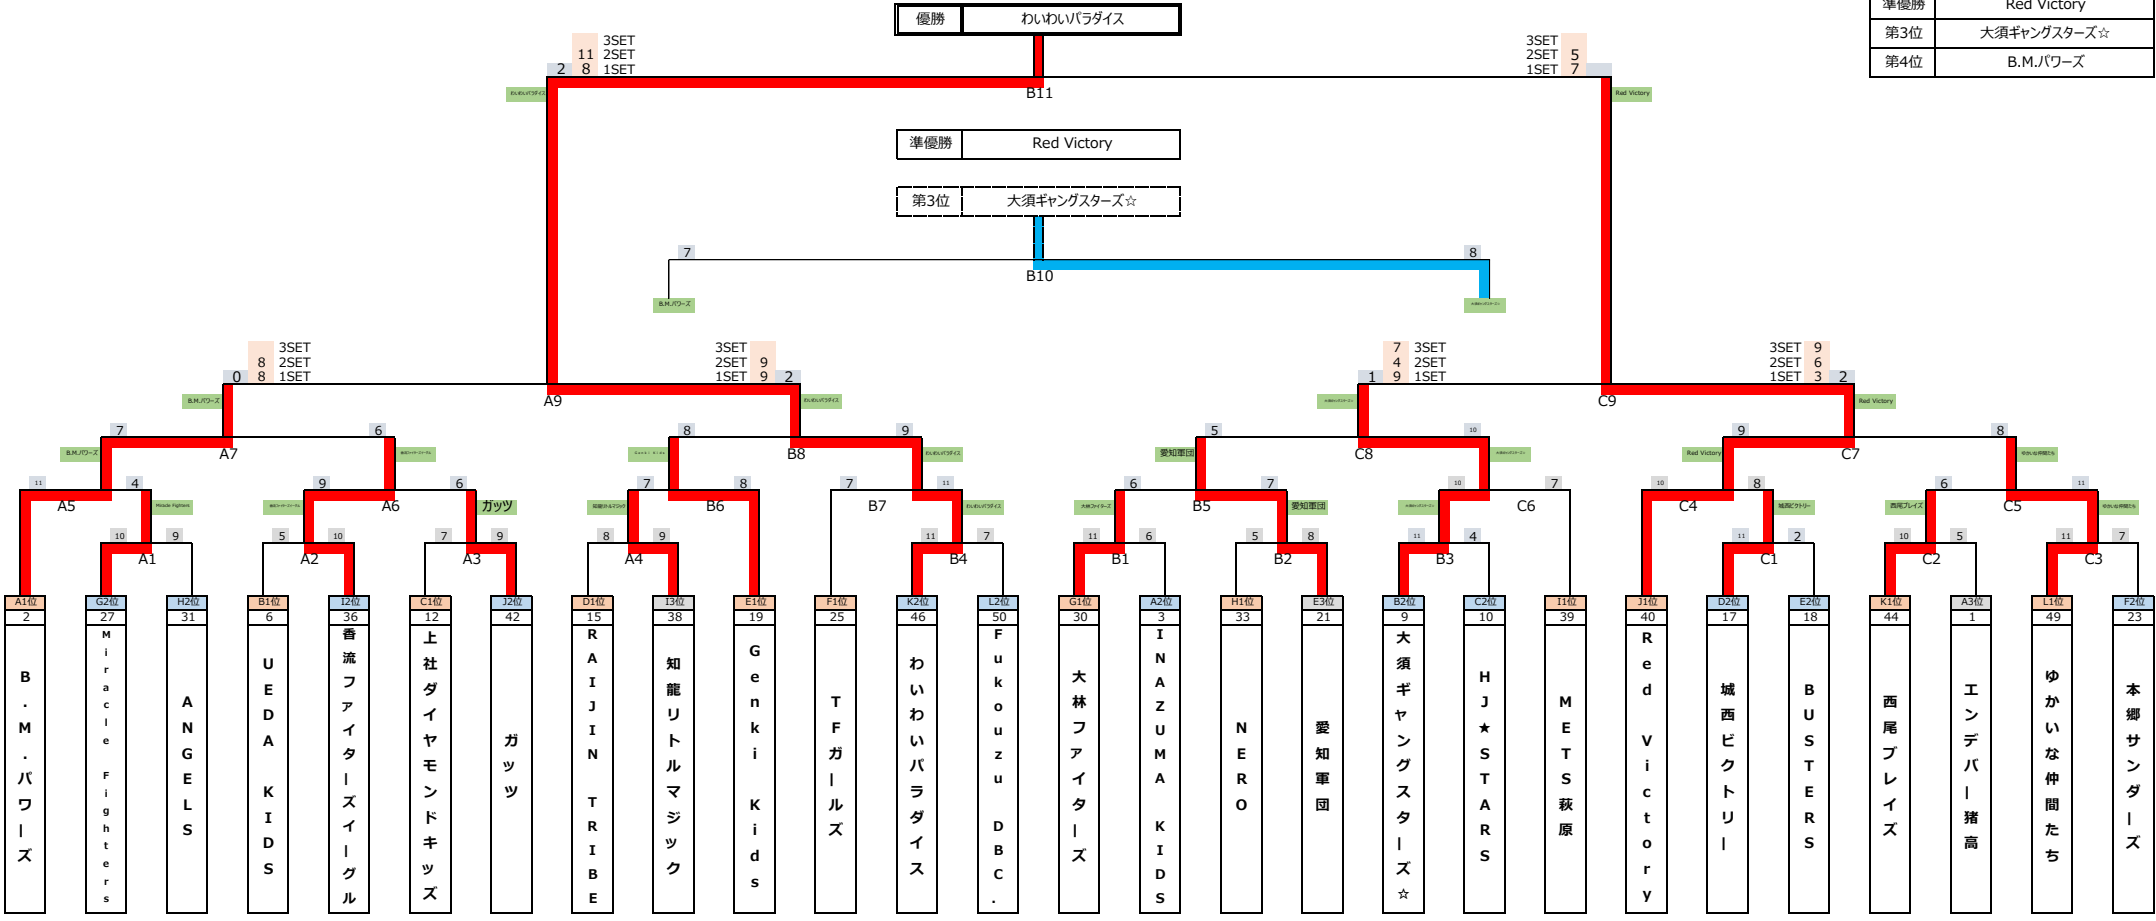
| 準優勝 | Red Victory |
|---|---|
| 第3位 | 大須ギャングスターズ☆ |
| 第4位 | B.M.パワーズ |

| 優勝 | わいわいパラダイス |
|---|---|

3SET
11 2SET
2 8 1SET

3SET
2SET 5
1SET 7

B11

| 準優勝 | Red Victory |
|---|---|

| 第3位 | 大須ギャングスターズ☆ |
|---|---|

7 8
B10
B.M.パワーズ

3SET
8 2SET
0 8 1SET

3SET
2SET 9
1SET 9 2

7 3SET
4 2SET
1 9 1SET

3SET 9
2SET 6
1SET 3 2

A9 C9
B.M.パワーズ わいわいパラダイス Red Victory

7 6 8 9 5 10 9 8
B.M.パワーズ A7 B8 愛知軍団 C8 Red Victory C7

11 4 9 6 ガッツ 8 7 11 6 7 愛知軍団 10 7 10 8 6 11
A5 A6 B6 B7 B5 C6 C4 C5
Miracle Fighters 西尾プレイズ

10 9 5 10 7 9 8 9 11 7 11 6 5 8 11 4 11 2 10 5 11 7
A1 A2 A3 A4 B4 B1 B2 B3 C1 C2 C3

| A1位 | G2位 | H2位 | B1位 | I2位 | C1位 | J2位 | D1位 | I3位 | E1位 | F1位 | K2位 | L2位 | G1位 | A2位 | H1位 | E3位 | B2位 | C2位 | I1位 | J1位 | D2位 | E2位 | K1位 | A3位 | L1位 | F2位 |
|---|---|---|---|---|---|---|---|---|---|---|---|---|---|---|---|---|---|---|---|---|---|---|---|---|---|---|
| 2 | 27 | 31 | 6 | 36 | 12 | 42 | 15 | 38 | 19 | 25 | 46 | 50 | 30 | 3 | 33 | 21 | 9 | 10 | 39 | 40 | 17 | 18 | 44 | 1 | 49 | 23 |
| B.M.パワーズ | Miracle Fighters | ANGELS | UEDA KIDS | 香流ファイターズイーグル | 上社ダイヤモンドキッズ | ガッツ | RAIJIN TRIBE | 知龍リトルマジック | Genki Kids | TFガールズ | わいわいパラダイス | Fukouzu DBC. | 大林ファイターズ | INAZUMA KIDS | NERO | 愛知軍団 | 大須ギャングスターズ☆ | HJ★STARS | METS萩原 | Red Victory | 城西ビクトリー | BUSTERS | 西尾プレイズ | エンデバー猪高 | ゆかいな仲間たち | 本郷サンダーズ |